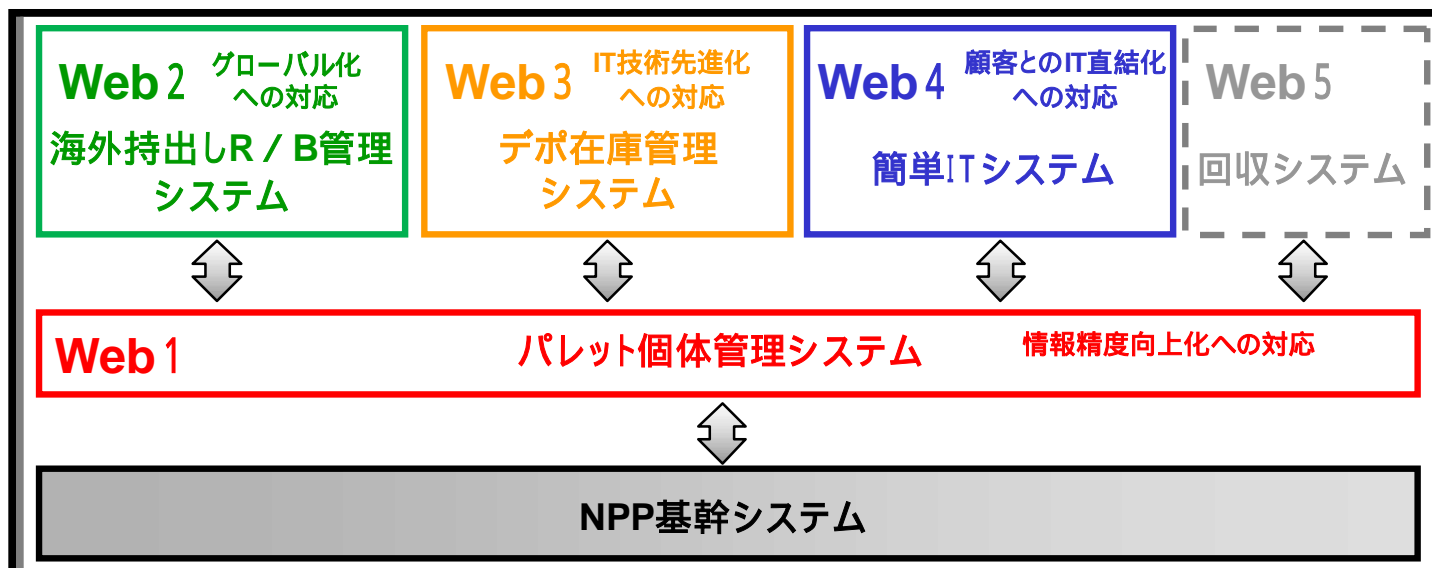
Web 2 グローバル化への対応
海外持出しR / B管理システム

Web 3 IT技術先進化への対応
デポ在庫管理システム

Web 4 顧客とのIT直結化への対応
簡単ITシステム

Web 5
回収システム

Web 1 パレット個体管理システム 情報精度向上化への対応

NPP基幹システム